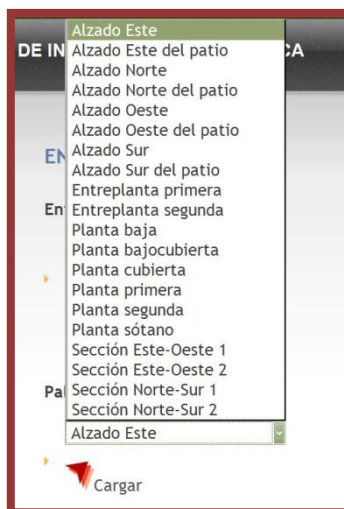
DE IN

CA

EN

Ent

Pa

Alzado Este
Alzado Este del patio
Alzado Norte
Alzado Norte del patio
Alzado Oeste
Alzado Oeste del patio
Alzado Sur
Alzado Sur del patio
Entreplanta primera
Entreplanta segunda
Planta baja
Planta bajocubierta
Planta cubierta
Planta primera
Planta segunda
Planta sótano
Sección Este-Oeste 1
Sección Este-Oeste 2
Sección Norte-Sur 1
Sección Norte-Sur 2

Alzado Este

Cargar